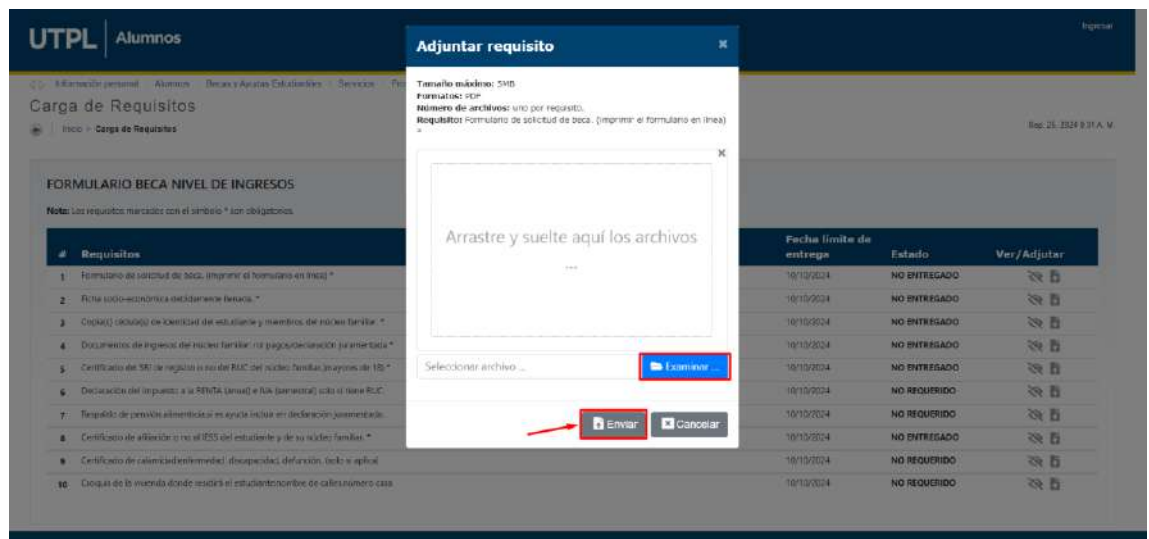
UTPL | Alumnos

Ingresar

Información personal   Alumnos   Becas y Ayudas Estudiantiles   Servicios   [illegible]

Carga de Requisitos

Inicio > Carga de Requisitos

Sep 25, 2024 8:37 A. M.

FORMULARIO BECA NIVEL DE INGRESOS

Nota: Los requisitos marcados con el símbolo * son obligatorios.

| # | Requisitos | Fecha límite de entrega | Estado | Ver/Adjuntar |
|---|---|---|---|---|
| 1 | Formulario de solicitud de beca. (imprimir el formulario en línea) * | 10/10/2024 | NO ENTREGADO | |
| 2 | Ficha socio-económica debidamente llenada. * | 10/10/2024 | NO ENTREGADO | |
| 3 | Copia(s) cédula(s) de identidad del estudiante y miembros del núcleo familiar. * | 10/10/2024 | NO ENTREGADO | |
| 4 | Documentos de ingresos del núcleo familiar: rol pago/declaración juramentada * | 10/10/2024 | NO ENTREGADO | |
| 5 | Certificado del SRI de registro o no del RUC del núcleo familiar (mayores de 18) * | 10/10/2024 | NO ENTREGADO | |
| 6 | Declaración del impuesto a la RENTA (anual) e IVA (semestral) solo si tiene RUC | 10/10/2024 | NO REQUERIDO | |
| 7 | Respaldo de pensión alimenticia si es ayuda incluir en declaración juramentada | 10/10/2024 | NO REQUERIDO | |
| 8 | Certificado de afiliación o no al IESS del estudiante y de su núcleo familiar. * | 10/10/2024 | NO ENTREGADO | |
| 9 | Certificado de calamidad/enfermedad, discapacidad, defunción, (solo si aplica) | 10/10/2024 | NO REQUERIDO | |
| 10 | Croquis de la vivienda donde reside el estudiante/nombre de calles/número casa | 10/10/2024 | NO REQUERIDO | |

Adjuntar requisito

×

Tamaño máximo: 5MB
Formatos: PDF
Número de archivos: uno por requisito.
Requisito: Formulario de solicitud de beca. (imprimir el formulario en línea) *

×

Arrastre y suelte aquí los archivos
...

Seleccionar archivo ...

Examinar ...

Enviar

Cancelar